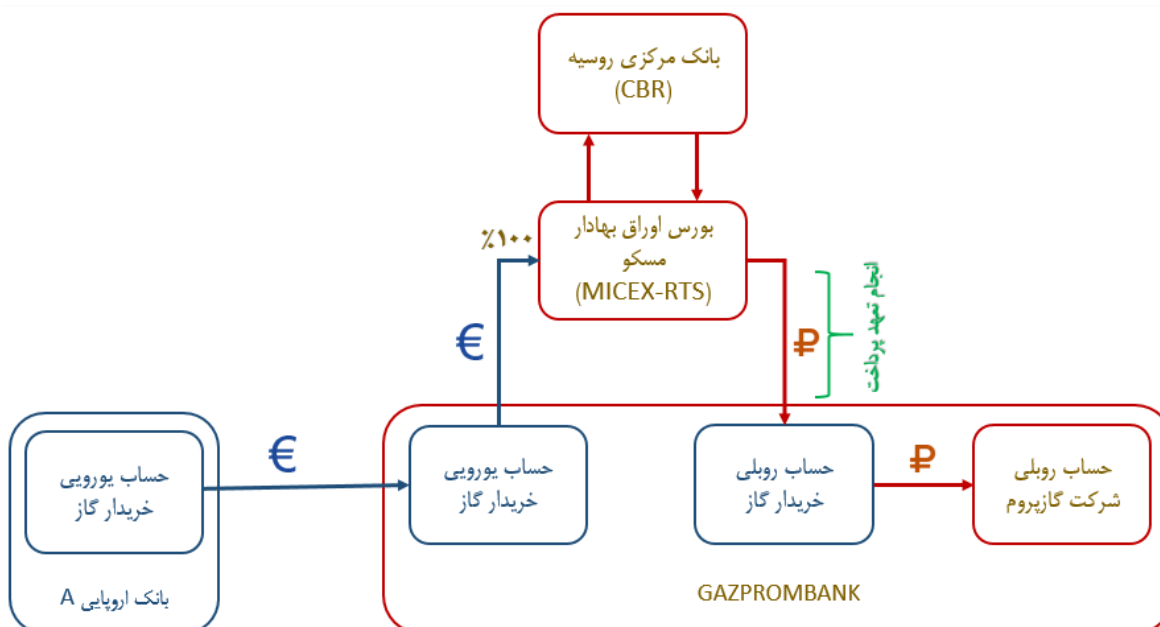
بانک مرکزی روسیه
(CBR)

بورس اوراق بهادار مسکو
(MICEX-RTS)

%۱۰۰

€

₽

انجام تعهد پرداخت

حساب یورویی
خریدار گاز

€

حساب یورویی
خریدار گاز

حساب روبلی
خریدار گاز

₽

حساب روبلی
شرکت گازپروم

بانک اروپایی A

GAZPROMBANK